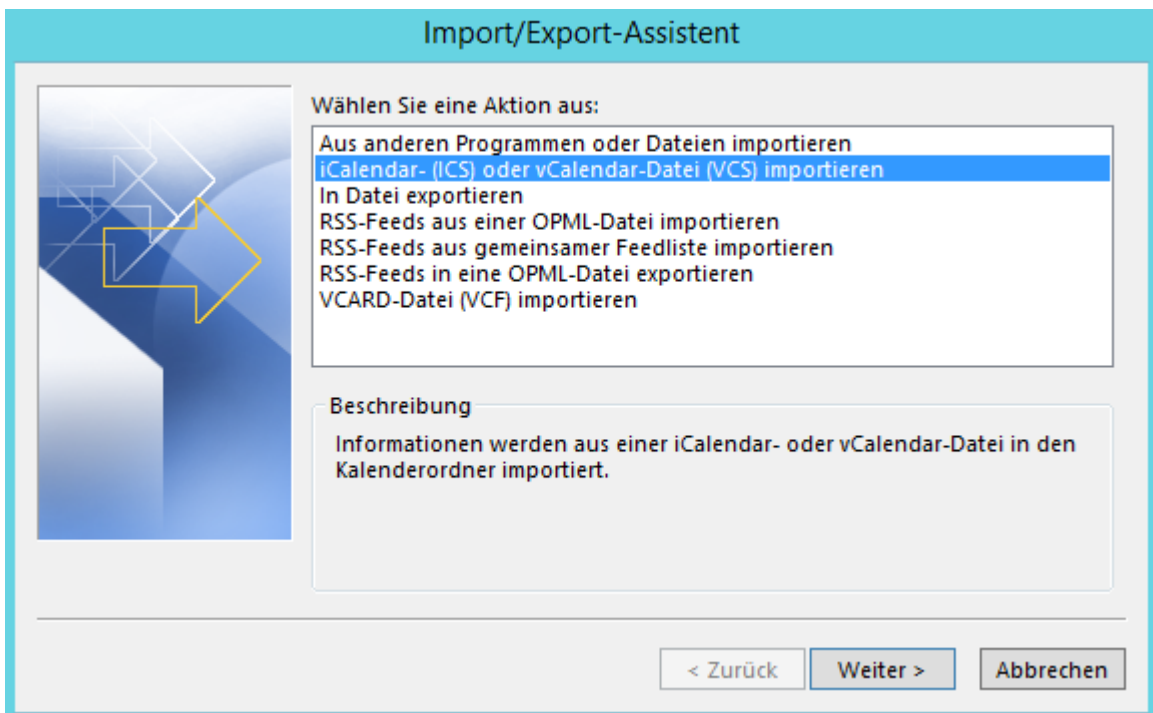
Import/Export-Assistent

Wählen Sie eine Aktion aus:

Aus anderen Programmen oder Dateien importieren
iCalendar- (ICS) oder vCalendar-Datei (VCS) importieren
In Datei exportieren
RSS-Feeds aus einer OPML-Datei importieren
RSS-Feeds aus gemeinsamer Feedliste importieren
RSS-Feeds in eine OPML-Datei exportieren
VCARD-Datei (VCF) importieren

Beschreibung

Informationen werden aus einer iCalendar- oder vCalendar-Datei in den Kalenderordner importiert.

< Zurück
Weiter >
Abbrechen